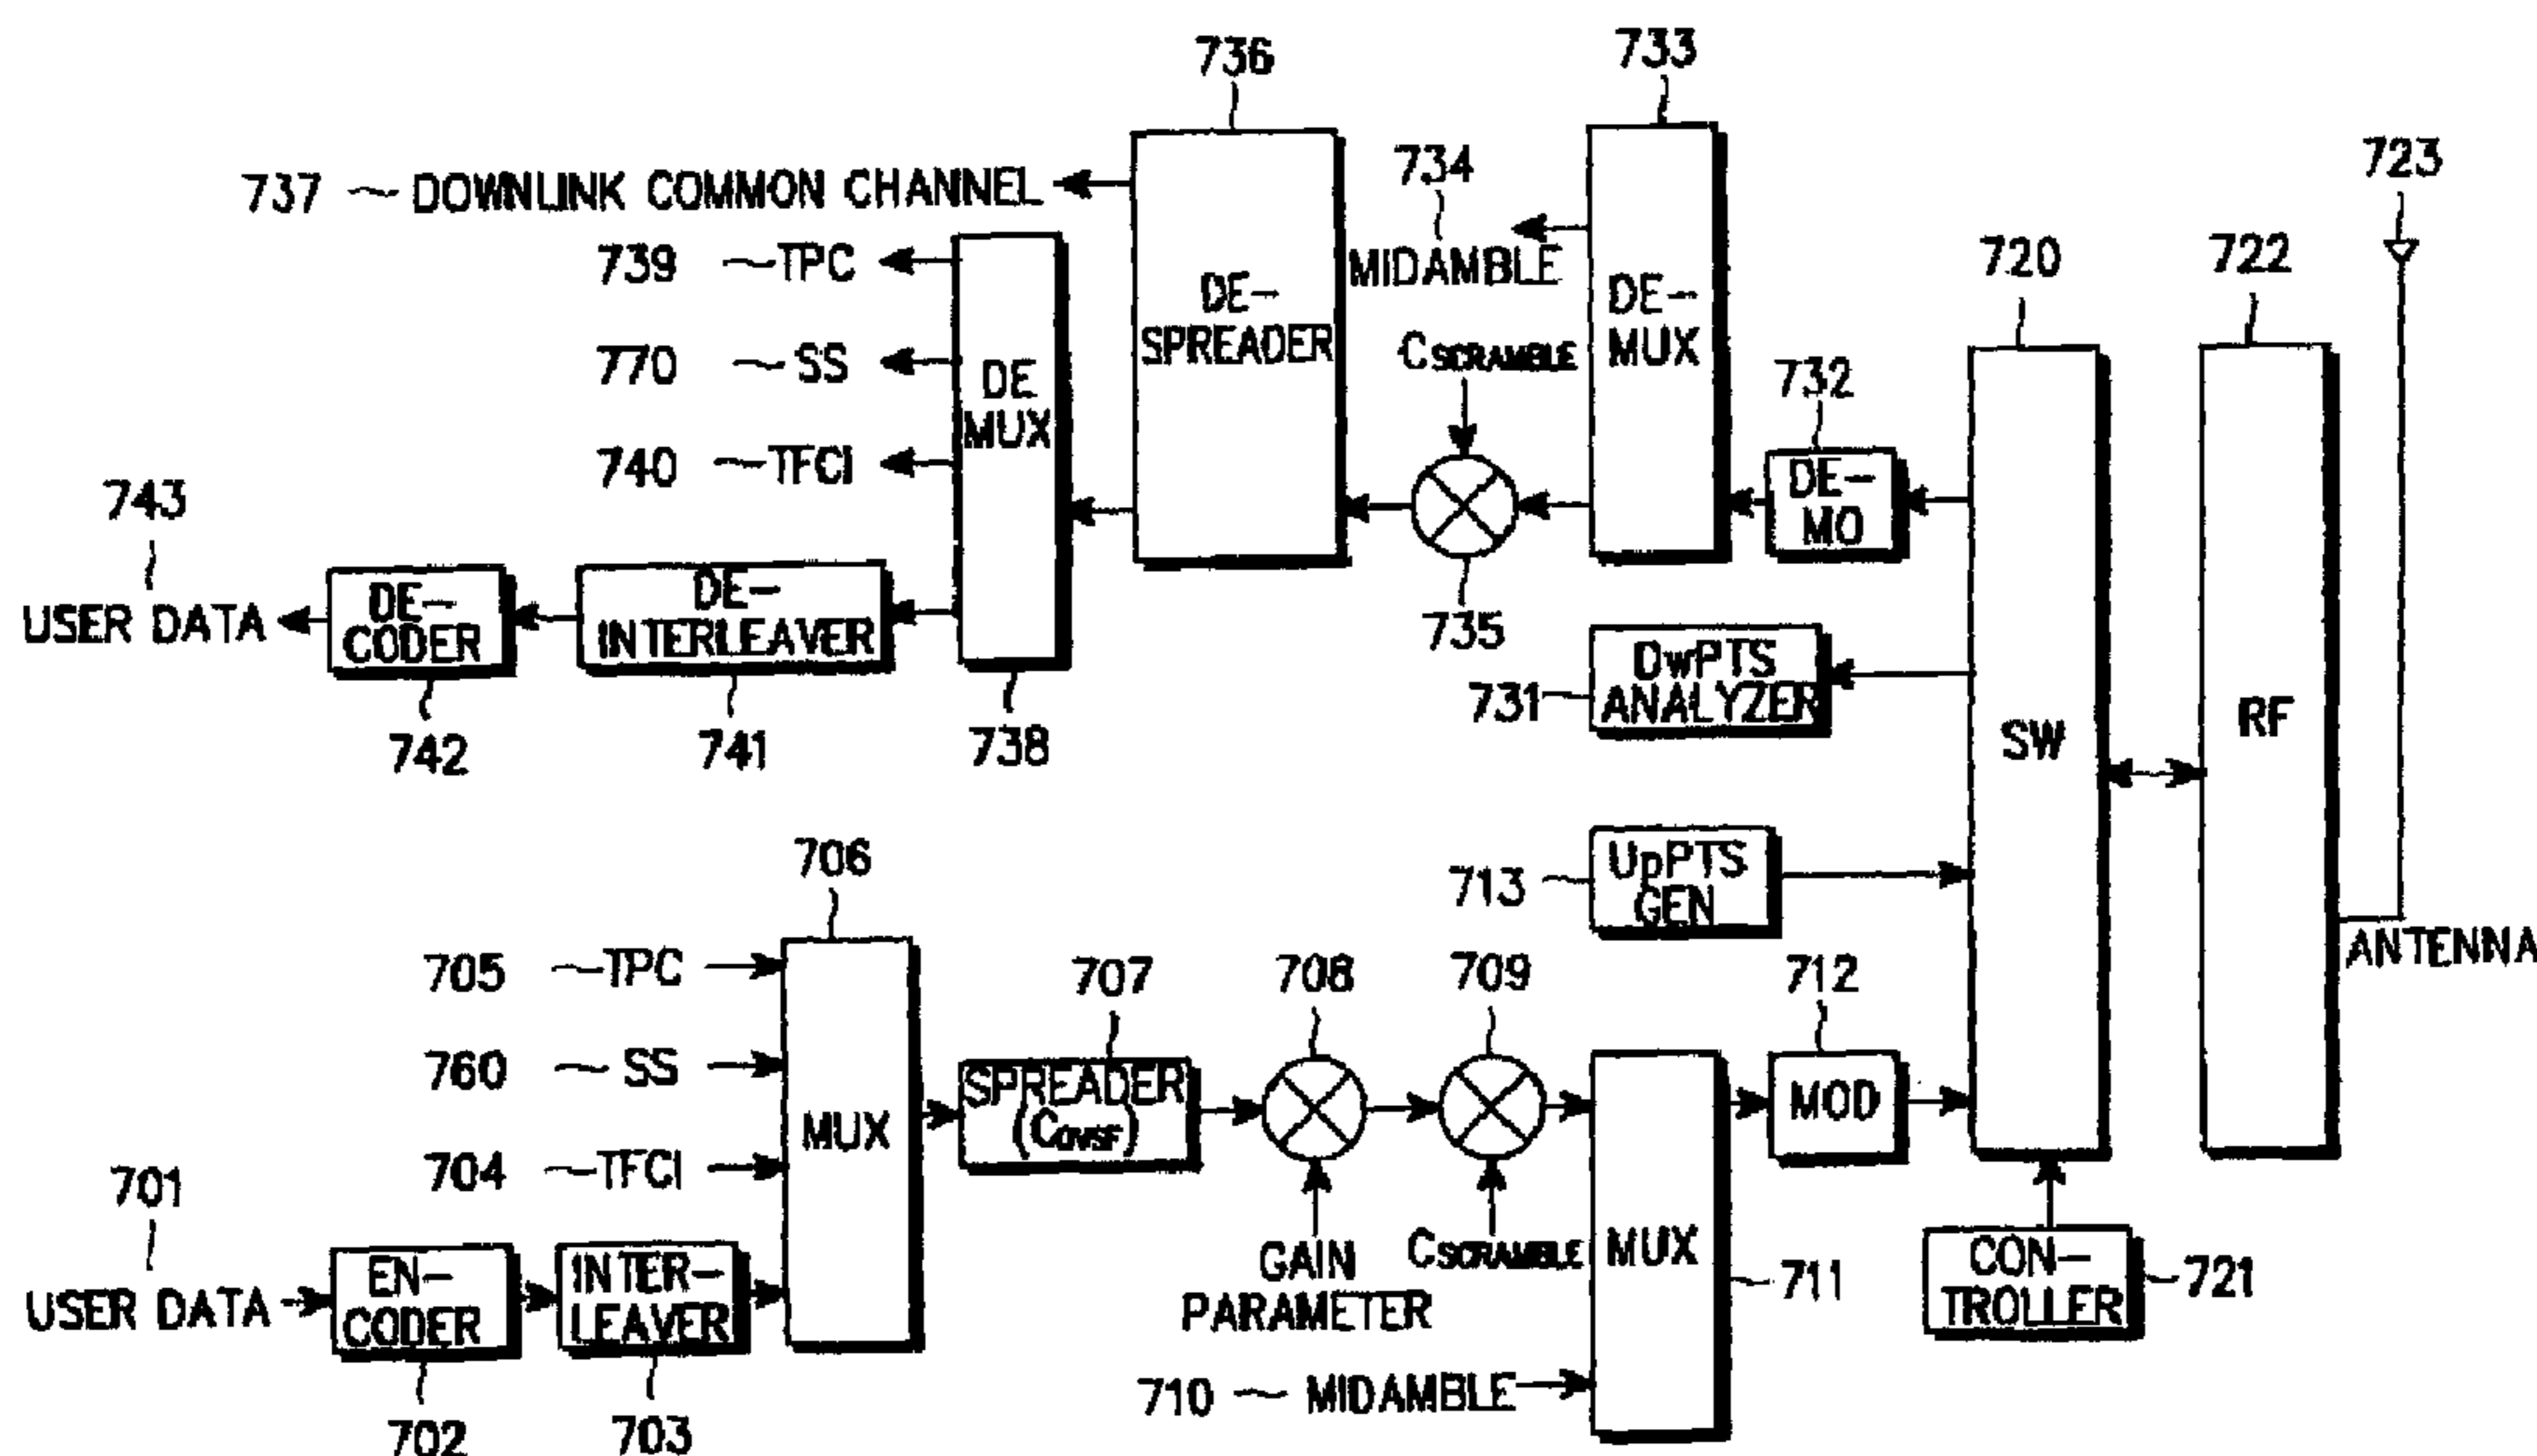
736
733
737 ~ DOWNLINK COMMON CHANNEL
734
MIDAMBLE
723
739 ~TPC
DE-SPREADER
DE-MUX
720
722
770 ~SS
DE MUX
$C_{SCRAMBLE}$
732
740 ~TFCI
DE-MO
743
USER DATA
DE-CODER
DE-INTERLEAVER
735
731
DwPTS ANALYZER
742
741
738
SW
RF
706
713
UpPTS GEN
705 ~TPC
ANTENNA
707
708
709
712
760 ~SS
MUX
SPREADER ($C_{OVSF}$)
MOD
704 ~TFCI
701
USER DATA
EN-CODER
INTER-LEAVER
GAIN PARAMETER
$C_{SCRAMBLE}$
MUX
711
CON-TROLLER
721
710 ~ MIDAMBLE
702
703